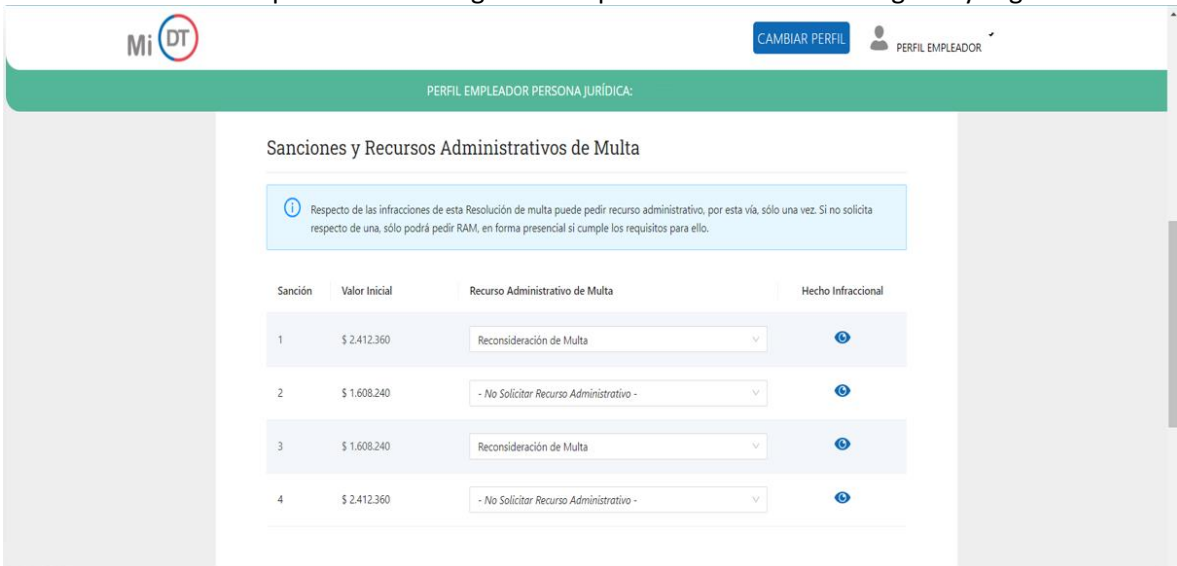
Mi DT

CAMBIAR PERFIL

PERFIL EMPLEADOR

PERFIL EMPLEADOR PERSONA JURÍDICA:

Sanciones y Recursos Administrativos de Multa

Respecto de las infracciones de esta Resolución de multa puede pedir recurso administrativo, por esta vía, sólo una vez. Si no solicita respecto de una, sólo podrá pedir RAM, en forma presencial si cumple los requisitos para ello.

| Sanción | Valor Inicial | Recurso Administrativo de Multa | Hecho Infraccional |
|---|---|---|---|
| 1 | \$ 2.412.360 | Reconsideración de Multa | |
| 2 | \$ 1.608.240 | - No Solicitar Recurso Administrativo - | |
| 3 | \$ 1.608.240 | Reconsideración de Multa | |
| 4 | \$ 2.412.360 | - No Solicitar Recurso Administrativo - | |